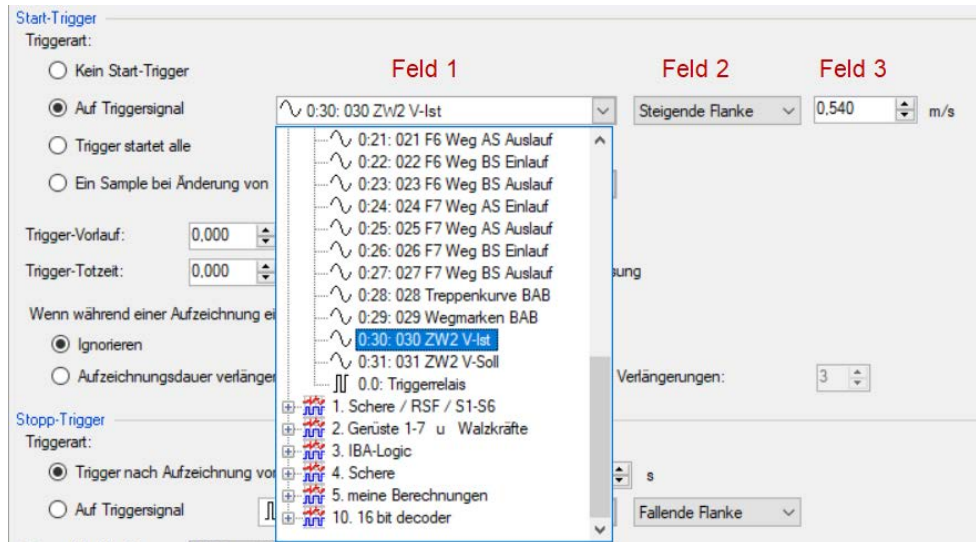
Start-Trigger
Triggerart:
Kein Start-Trigger
Auf Triggersignal
Trigger startet alle
Ein Sample bei Änderung von

Feld 1
Feld 2
Feld 3

0:30: 030 ZW2 V-Ist
Steigende Flanke
0,540
m/s

0:21: 021 F6 Weg AS Auslauf
0:22: 022 F6 Weg BS Einlauf
0:23: 023 F6 Weg BS Auslauf
0:24: 024 F7 Weg AS Einlauf
0:25: 025 F7 Weg AS Auslauf
0:26: 026 F7 Weg BS Einlauf
0:27: 027 F7 Weg BS Auslauf
0:28: 028 Treppenkurve BAB
0:29: 029 Wegmarken BAB
0:30: 030 ZW2 V-Ist
0:31: 031 ZW2 V-Soll
0.0: Triggerrelais
1. Schere / RSF / S1-S6
2. Gerüste 1-7 u Walzkräfte
3. IBA-Logic
4. Schere
5. meine Berechnungen
10. 16 bit decoder

Trigger-Vorlauf:
0,000
Trigger-Totzeit:
0,000
sung

Wenn während einer Aufzeichnung ei
Ignorieren
Aufzeichnungsdauer verlänger
Verlängerungen:
3

Stopp-Trigger
Triggerart:
Trigger nach Aufzeichnung vo
s
Auf Triggersignal
Fallende Flanke